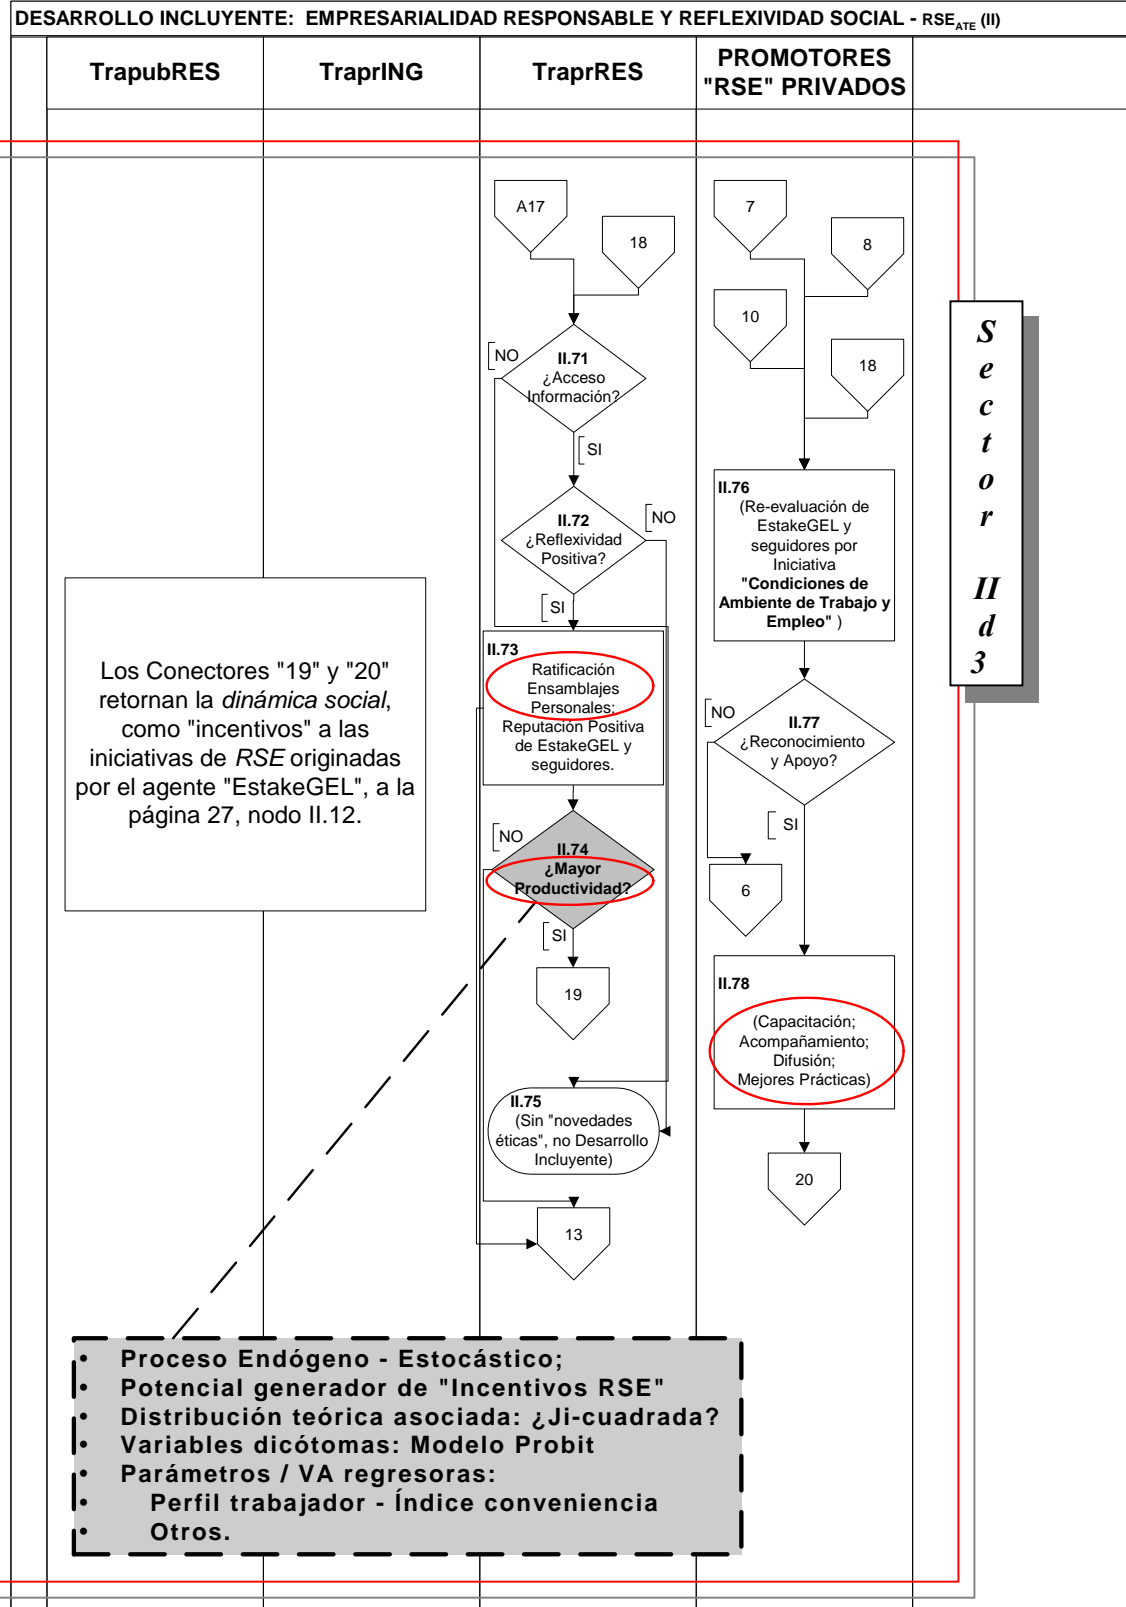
DESARROLLO INCLUYENTE: EMPRESARIALIDAD RESPONSABLE Y REFLEXIVIDAD SOCIAL - RSE$_{ATE}$ (II)

| TrapubRES | TraprING | TraprRES | PROMOTORES "RSE" PRIVADOS |
|---|---|---|---|

A17

18

NO

II.71 ¿Acceso Información?

SI

II.72 ¿Reflexividad Positiva?

NO

SI

II.73 Ratificación Ensamblajes Personales; Reputación Positiva de EstakeGEL y seguidores.

NO

II.74 ¿Mayor Productividad?

SI

19

II.75 (Sin "novedades éticas", no Desarrollo Incluyente)

13

7

8

10

18

II.76 (Re-evaluación de EstakeGEL y seguidores por Iniciativa "Condiciones de Ambiente de Trabajo y Empleo" )

NO

II.77 ¿Reconocimiento y Apoyo?

SI

6

II.78 (Capacitación; Acompañamiento; Difusión; Mejores Prácticas)

20

Sector IId3

Los Conectores "19" y "20" retornan la dinámica social, como "incentivos" a las iniciativas de RSE originadas por el agente "EstakeGEL", a la página 27, nodo II.12.

• Proceso Endógeno - Estocástico;
• Potencial generador de "Incentivos RSE"
• Distribución teórica asociada: ¿Ji-cuadrada?
• Variables dicótomas: Modelo Probit
• Parámetros / VA regresoras:
• Perfil trabajador - Índice conveniencia
• Otros.